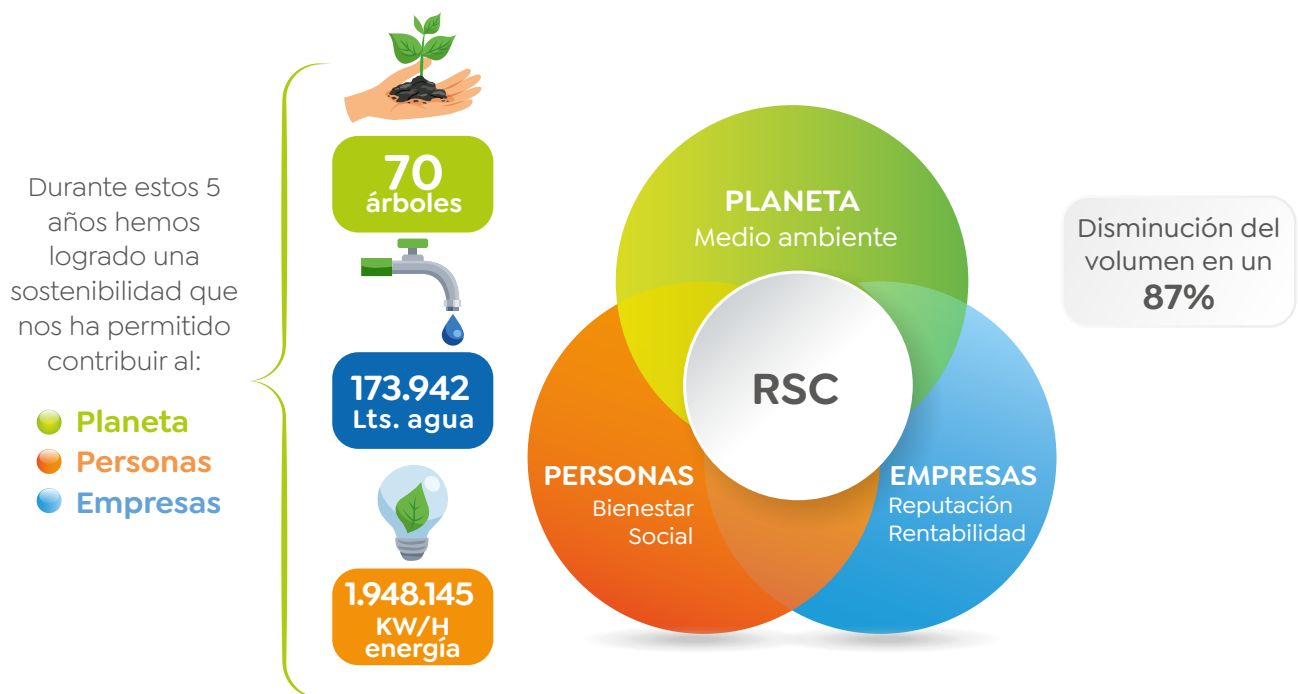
Durante estos 5 años hemos logrado una sostenibilidad que nos ha permitido contribuir al:

Planeta
Personas
Empresas

70
árboles

173.942
Lts. agua

1.948.145
KW/H
energía

PLANETA
Medio ambiente

RSC

PERSONAS
Bienestar
Social

EMPRESAS
Reputación
Rentabilidad

Disminución del volumen en un
87%